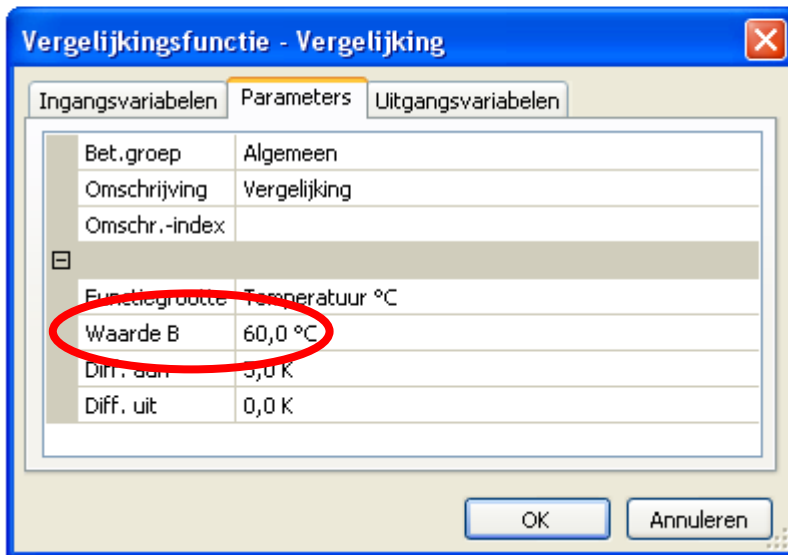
Vergelijkingsfunctie - Vergelijking

Ingangsvariabelen | Parameters | Uitgangsvariabelen

| | | |
|---|---|---|
| | Bet.groep | Algemeen |
| | Omschrijving | Vergelijking |
| | Omschr.-index | |
| ⊟ | | |
| | Functiegrootte | Temperatuur °C |
| | Waarde B | 60,0 °C |
| | Diff. aan | 5,0 K |
| | Diff. uit | 0,0 K |

OK | Annuleren